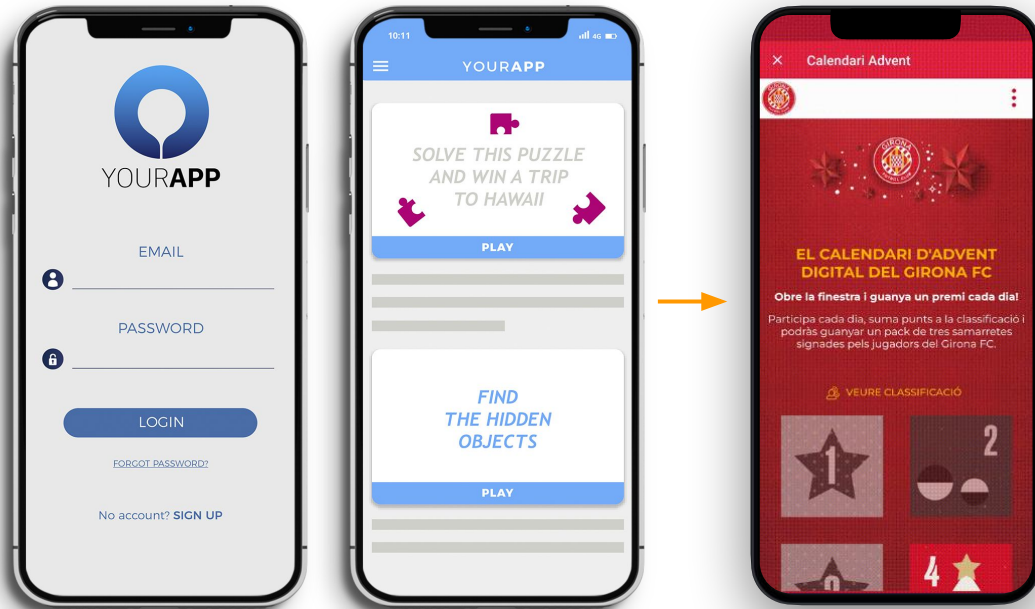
YOURAPP

EMAIL

PASSWORD

LOGIN

FORGOT PASSWORD?

No account? SIGN UP

10:11

YOURAPP

SOLVE THIS PUZZLE AND WIN A TRIP TO HAWAII

PLAY

FIND THE HIDDEN OBJECTS

PLAY

× Calendari Advent

GIRONA

EL CALENDARI D'ADVENT DIGITAL DEL GIRONA FC

Obre la finestra i guanya un premi cada dia!

Participa cada dia, suma punts a la classificació i podràs guanyar un pack de tres samarretes signades pels jugadors del Girona FC.

VEURE CLASSIFICACIÓ

1

2

4